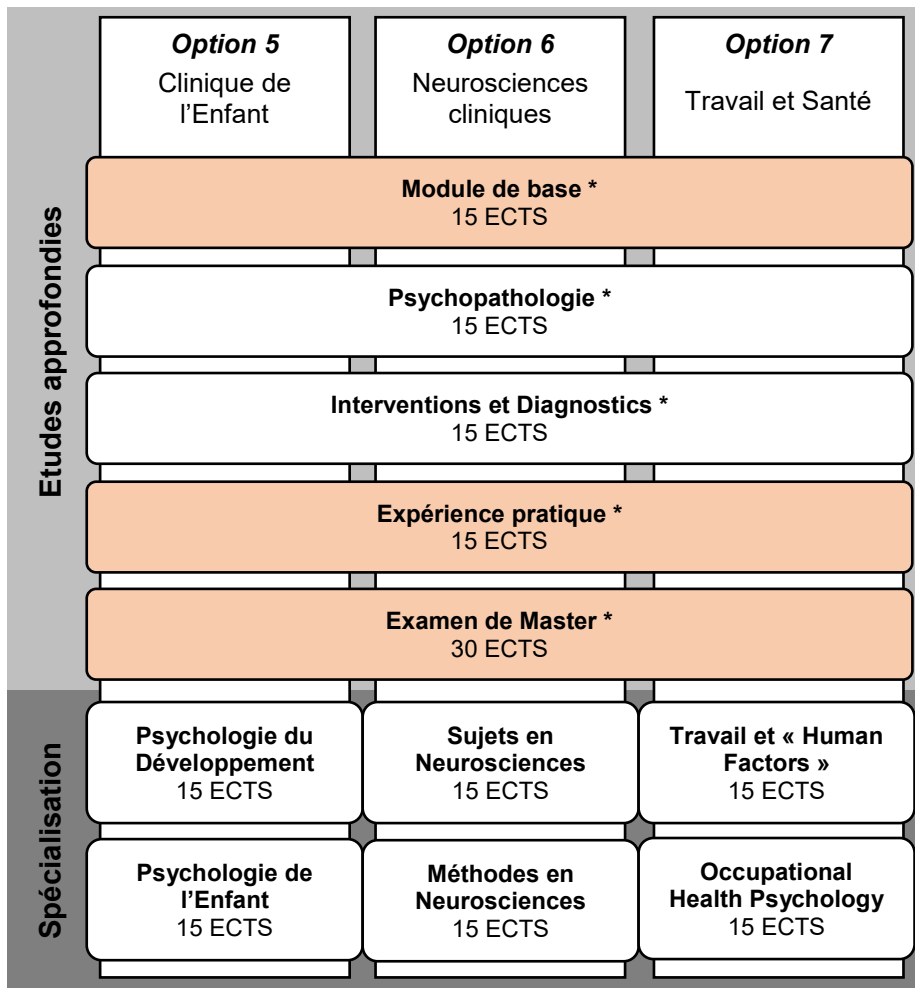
Option 5
Clinique de l'Enfant

Option 6
Neurosciences cliniques

Option 7
Travail et Santé

Etudes approfondies

Module de base *
15 ECTS

Psychopathologie *
15 ECTS

Interventions et Diagnostics *
15 ECTS

Expérience pratique *
15 ECTS

Examen de Master *
30 ECTS

Spécialisation

Psychologie du Développement
15 ECTS

Sujets en Neurosciences
15 ECTS

Travail et « Human Factors »
15 ECTS

Psychologie de l'Enfant
15 ECTS

Méthodes en Neurosciences
15 ECTS

Occupational Health Psychology
15 ECTS